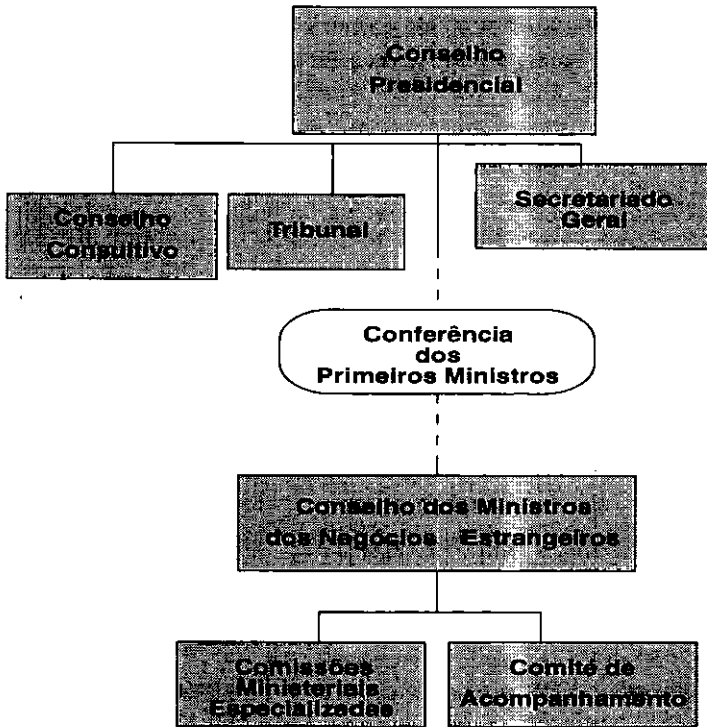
Conselho Presidencial

Conselho Consultivo

Tribunal

Secretariado Geral

Conferência dos Primeiros Ministros

Conselho dos Ministros dos Negócios Estrangeiros

Comissões Ministeriais Especializadas

Comité de Acompanhamento